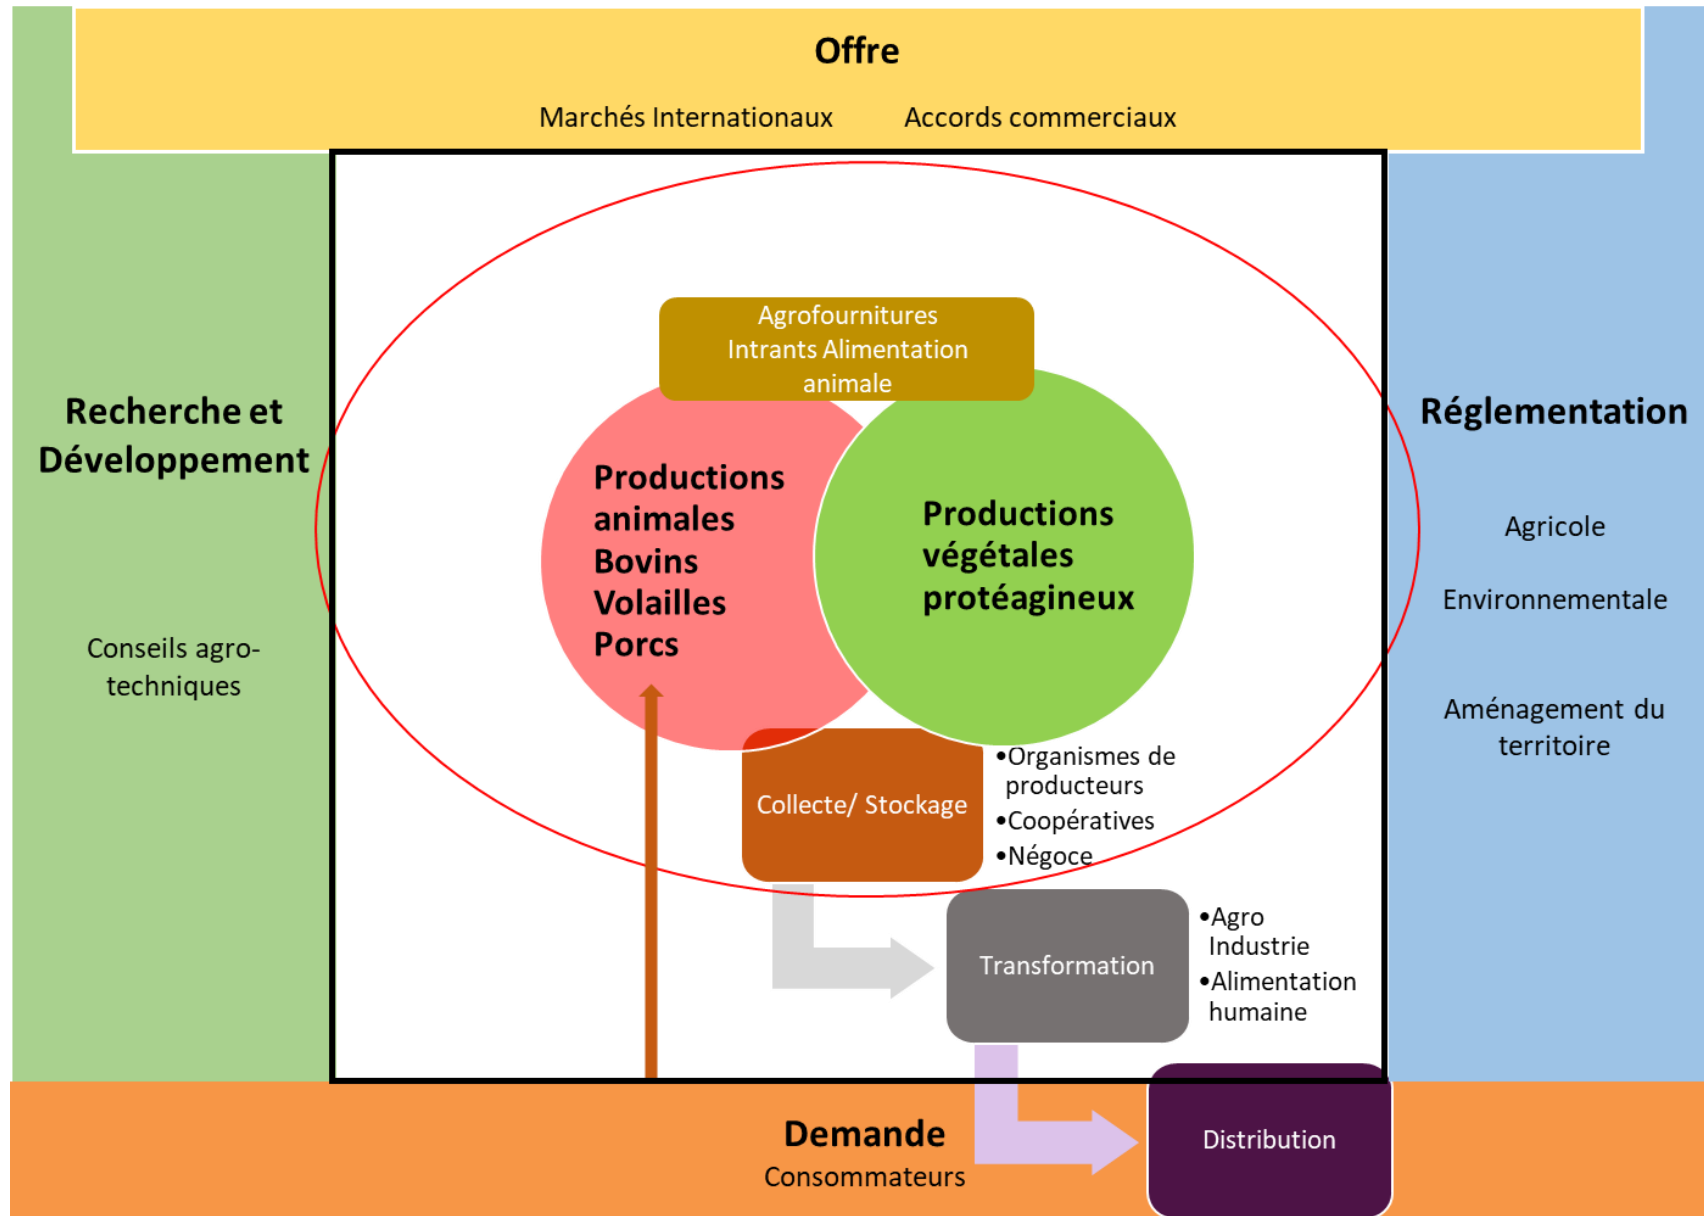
Offre

Marchés Internationaux Accords commerciaux

Recherche et Développement

Conseils agro-techniques

Agrofournitures
Intrants Alimentation animale

Productions animales
Bovins
Volailles
Porcs

Productions végétales protéagineux

Collecte/ Stockage

•Organismes de producteurs
•Coopératives
•Négoce

Transformation

•Agro Industrie
•Alimentation humaine

Réglementation

Agricole

Environnementale

Aménagement du territoire

Demande
Consommateurs

Distribution